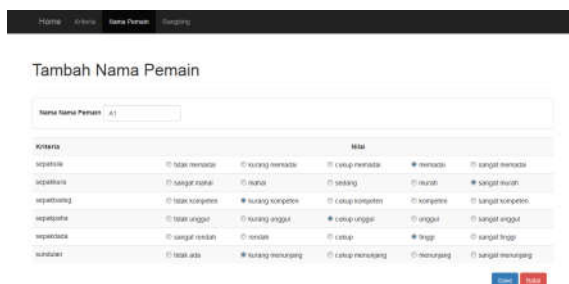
Home Kriteria Nama Pemain Ranging

Tambah Nama Pemain

Nama Nama Pemain A1

| Kriteria | Nilai | | | | |
|---|---|---|---|---|---|
| sepatsole | tidak memadai | kurang memadai | cukup memadai | memadai | sangat memadai |
| sepatkuna | sangat mahal | mahal | sedang | murah | sangat murah |
| sepatbaring | tidak kompeten | kurang kompeten | cukup kompeten | kompeten | sangat kompeten |
| sepatpuha | tidak unggul | kurang unggul | cukup unggul | unggul | sangat unggul |
| sepatdaza | sangat rendah | rendah | cukup | tinggi | sangat tinggi |
| sundaan | tidak ada | kurang menunjang | cukup menunjang | menunjang | sangat menunjang |

Save Batal